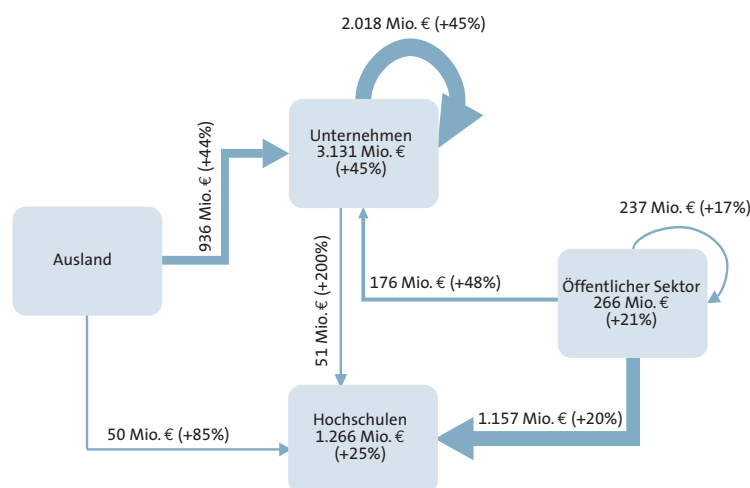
2.018 Mio. € (+45%)

Unternehmen
3.131 Mio. €
(+45%)

936 Mio. € (+44%)

Ausland

51 Mio. € (+200%)

176 Mio. € (+48%)

237 Mio. € (+17%)

Öffentlicher Sektor
266 Mio. €
(+21%)

50 Mio. € (+85%)

Hochschulen
1.266 Mio. €
(+25%)

1.157 Mio. € (+20%)